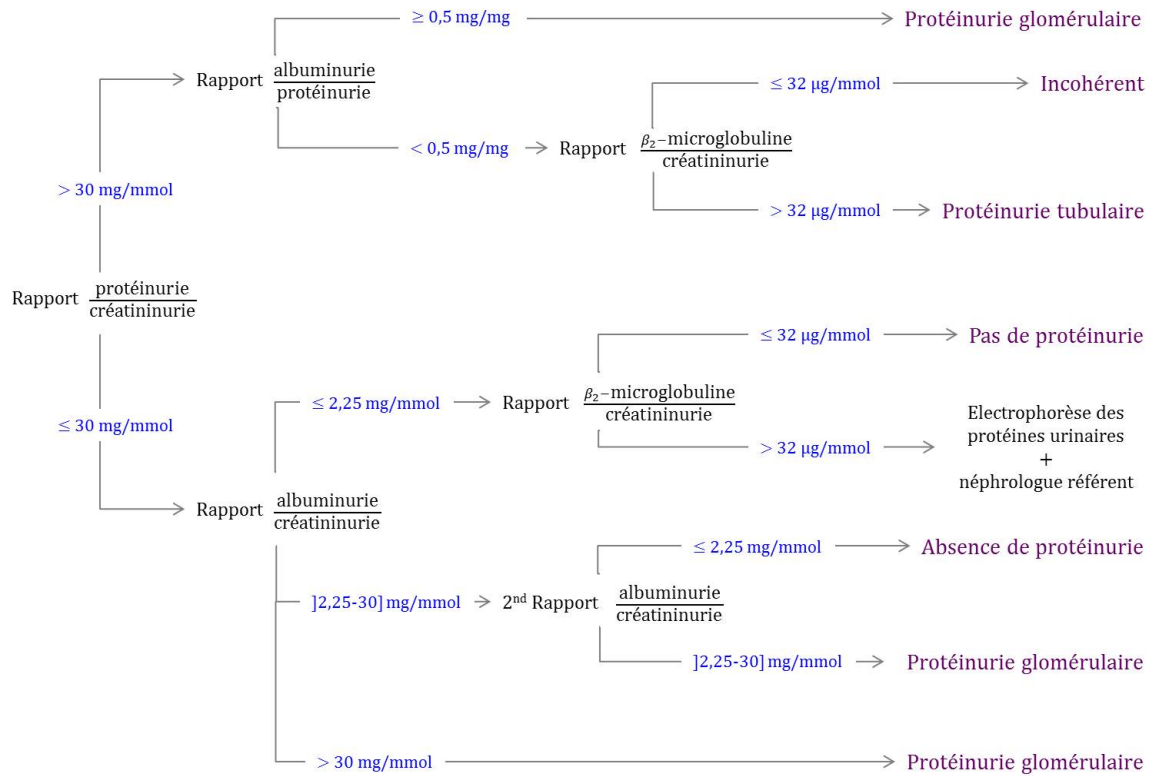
Rapport $\frac{\text{protéinurie}}{\text{créatininurie}}$

> 30 mg/mmol

Rapport $\frac{\text{albuminurie}}{\text{protéinurie}}$

≥ 0,5 mg/mg → Protéinurie glomérulaire

< 0,5 mg/mg → Rapport $\frac{\beta_2\text{–microglobuline}}{\text{créatininurie}}$

≤ 32 µg/mmol → Incohérent

> 32 µg/mmol → Protéinurie tubulaire

≤ 30 mg/mmol

Rapport $\frac{\text{albuminurie}}{\text{créatininurie}}$

≤ 2,25 mg/mmol → Rapport $\frac{\beta_2\text{–microglobuline}}{\text{créatininurie}}$

≤ 32 µg/mmol → Pas de protéinurie

> 32 µg/mmol → Electrophorèse des protéines urinaires + néphrologue référent

]2,25-30] mg/mmol → 2$^{nd}$ Rapport $\frac{\text{albuminurie}}{\text{créatininurie}}$

≤ 2,25 mg/mmol → Absence de protéinurie

]2,25-30] mg/mmol → Protéinurie glomérulaire

> 30 mg/mmol → Protéinurie glomérulaire